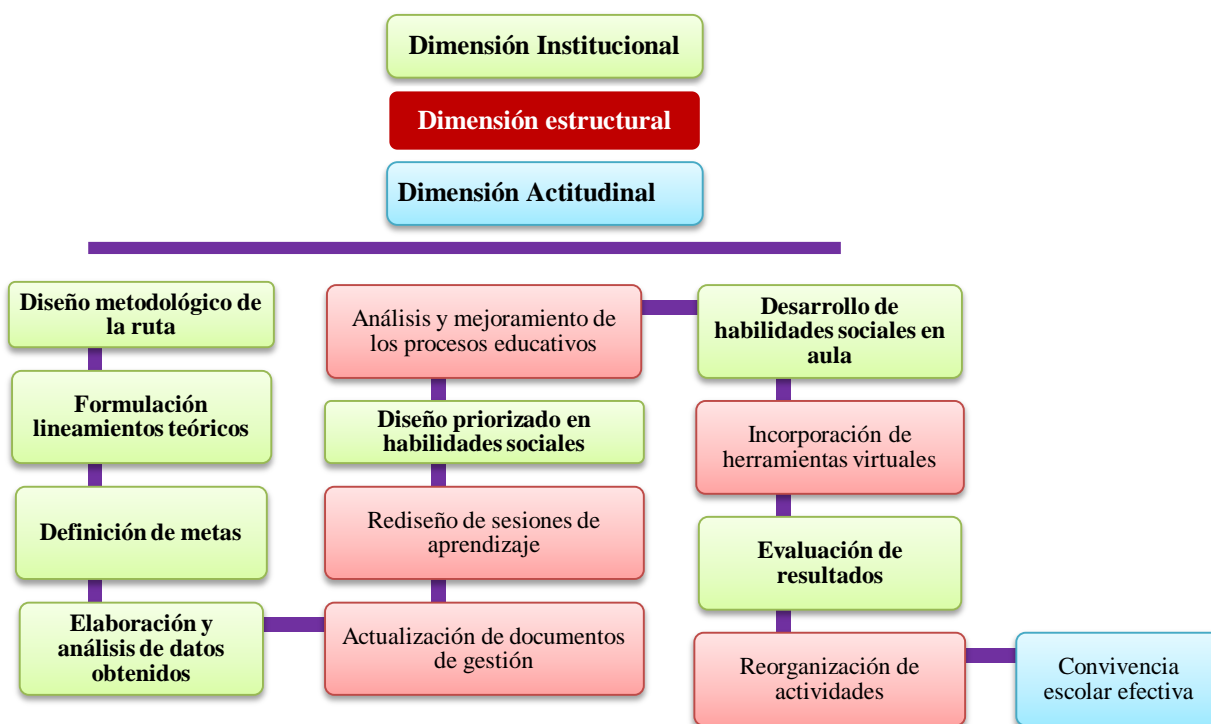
Dimensión Institucional

Dimensión estructural

Dimensión Actitudinal

Diseño metodológico de la ruta

Formulación lineamientos teóricos

Definición de metas

Elaboración y análisis de datos obtenidos

Análisis y mejoramiento de los procesos educativos

Diseño priorizado en habilidades sociales

Rediseño de sesiones de aprendizaje

Actualización de documentos de gestión

Desarrollo de habilidades sociales en aula

Incorporación de herramientas virtuales

Evaluación de resultados

Reorganización de actividades

Convivencia escolar efectiva